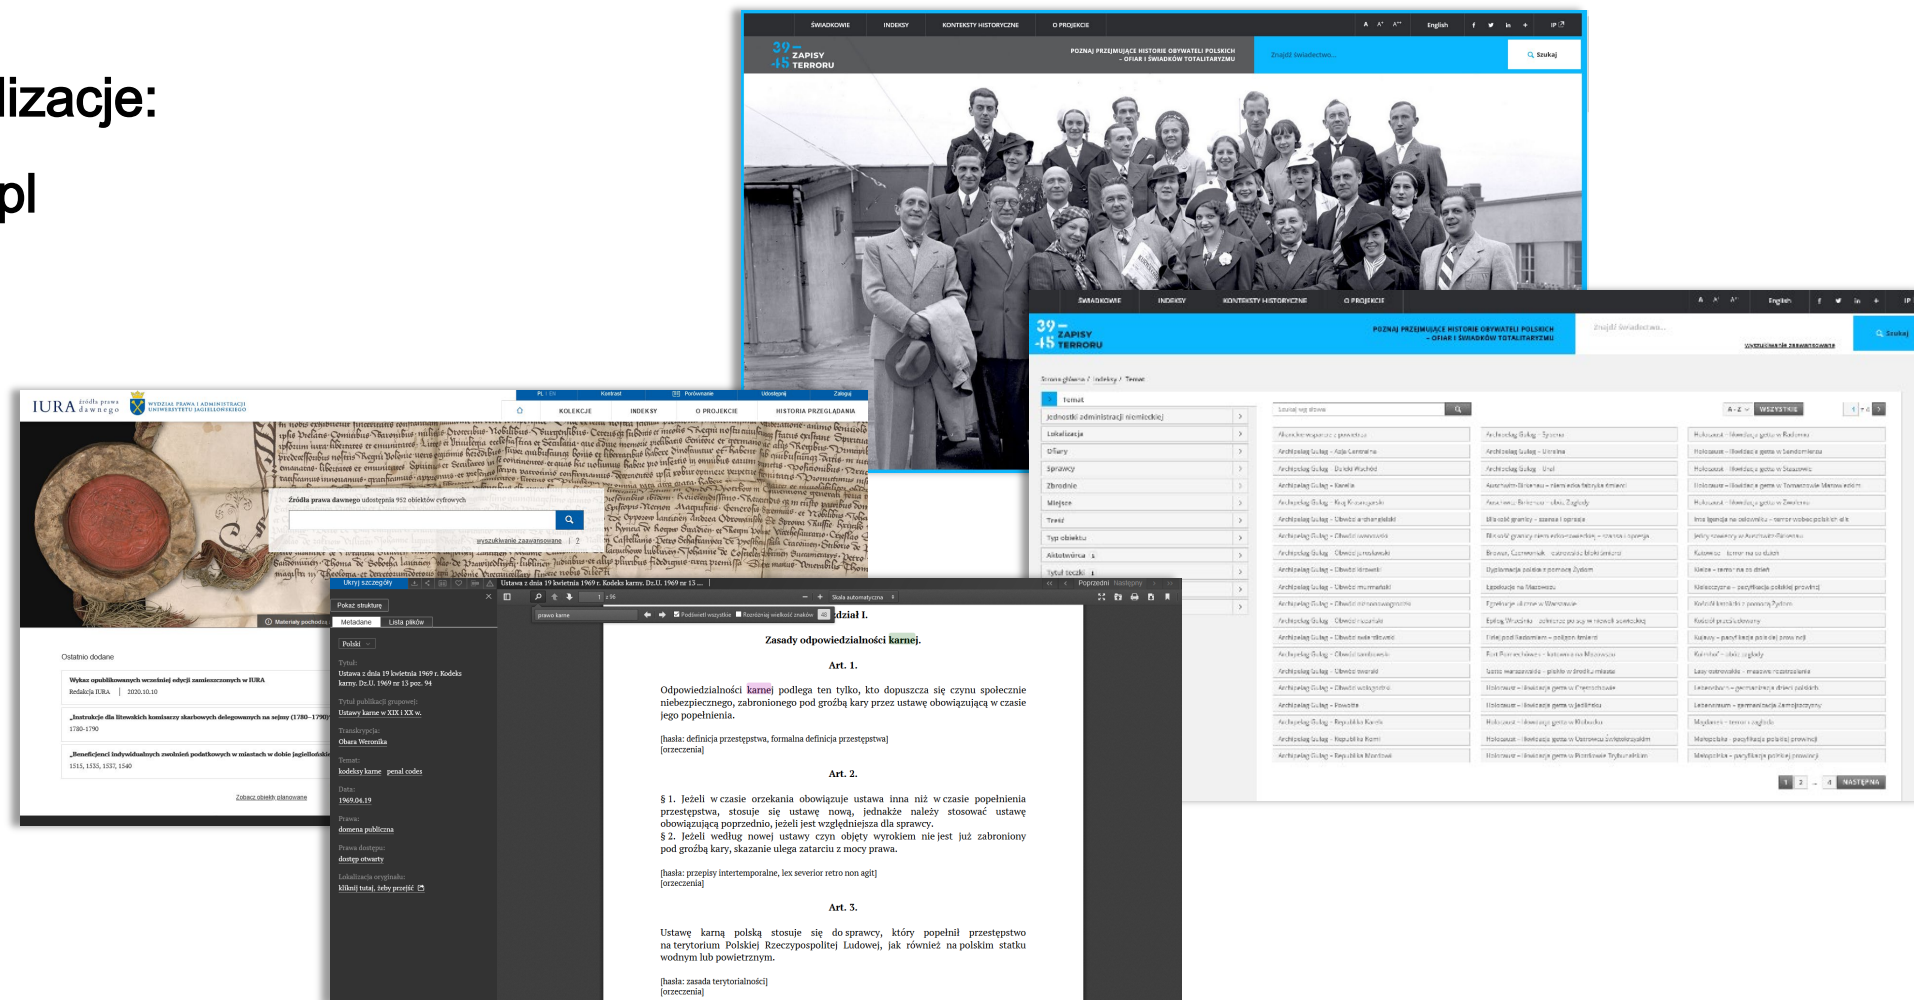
lizacje:

pl

ŚWIADKOWIE INDEKSY KONTEKSTY HISTORYCZNE O PROJEKCIE

English

39–45 ZAPISY TERRORU

POZNAJ PRZEJMUJĄCE HISTORIE OBYWATELI POLSKICH – OFIAR I ŚWIADKÓW TOTALITARYZMU

Znajdź świadectwo...

Szukaj

ŚWIADKOWIE INDEKSY KONTEKSTY HISTORYCZNE O PROJEKCIE

English

39–45 ZAPISY TERRORU

POZNAJ PRZEJMUJĄCE HISTORIE OBYWATELI POLSKICH – OFIAR I ŚWIADKÓW TOTALITARYZMU

Znajdź świadectwo...

Szukaj

WYSZUKIWANIE ZAAWANSOWANE

Temat

Jednostki administracji niemieckiej

Lokalizacja

Ofiary

Sprawcy

Zbrodnie

Miejsce

Teraz

Typ obiektu

Aktotwórca

Tytuł teczki

A–Z WSZYSTKIE

NASTĘPNA

IURA źródła prawa dawnego

WYDZIAŁ PRAWA I ADMINISTRACJI UNIWERSYTETU JAGIELLOŃSKIEGO

PL | EN Kontrast Porównanie Udostępnij Zaloguj

KOLEKCJE INDEKSY O PROJEKCIE HISTORIA PRZEGLĄDANIA

Źródła prawa dawnego udostępnia 952 obiektów cyfrowych

wyszukiwanie zaawansowane

Materiały pochodne

Ostatnio dodane

Wykaz opublikowanych wcześniej edycji zamieszczonych w IURA

Redakcja IURA | 2020.10.10

„Instrukcje dla litewskich komisarzy skarbowych delegowanych na sejmy (1780–1790)"

1780-1790

„Beneficjenci indywidualnych zwolnień podatkowych w miastach w dobie jagiellońskiej"

1515, 1535, 1537, 1540

Zobacz obiekt planowane

Ukryj szczegóły

Ustawa z dnia 19 kwietnia 1969 r. Kodeks karny. Dz.U. 1969 nr 13 ...

Pokaż strukturę

Metadane Lista plików

Polski

Tytuł:
Ustawa z dnia 19 kwietnia 1969 r. Kodeks karny. Dz.U. 1969 nr 13 poz. 94

Tytuł publikacji grupowej:
Ustawy karne w XIX i XX w.

Transkrypcja:
Obara Weronika

Temat:
kodeksy karne penal codes

Data:
1969.04.19

Prawa:
domena publiczna

Prawa dostępu:
dostęp otwarty

Lokalizacja oryginału:
kliknij tutaj, żeby przejść

Skala automatyczna

prawo karne

Podświetl wszystkie Rozróżniaj wielkość znaków

dział I.

Zasady odpowiedzialności karnej.

Art. 1.

Odpowiedzialności karnej podlega ten tylko, kto dopuszcza się czynu społecznie niebezpiecznego, zabronionego pod groźbą kary przez ustawę obowiązującą w czasie jego popełnienia.

[hasła: definicja przestępstwa, formalna definicja przestępstwa]
[orzeczenia]

Art. 2.

§ 1. Jeżeli w czasie orzekania obowiązuje ustawa inna niż w czasie popełnienia przestępstwa, stosuje się ustawę nową, jednakże należy stosować ustawę obowiązującą poprzednio, jeżeli jest względniejsza dla sprawcy.
§ 2. Jeżeli według nowej ustawy czyn objęty wyrokiem nie jest już zabroniony pod groźbą kary, skazanie ulega zatarciu z mocy prawa.

[hasła: przepisy intertemporalne, lex severior retro non agit]
[orzeczenia]

Art. 3.

Ustawę karną polską stosuje się do sprawcy, który popełnił przestępstwo na terytorium Polskiej Rzeczypospolitej Ludowej, jak również na polskim statku wodnym lub powietrznym.

[hasła: zasada terytorialności]
[orzeczenia]